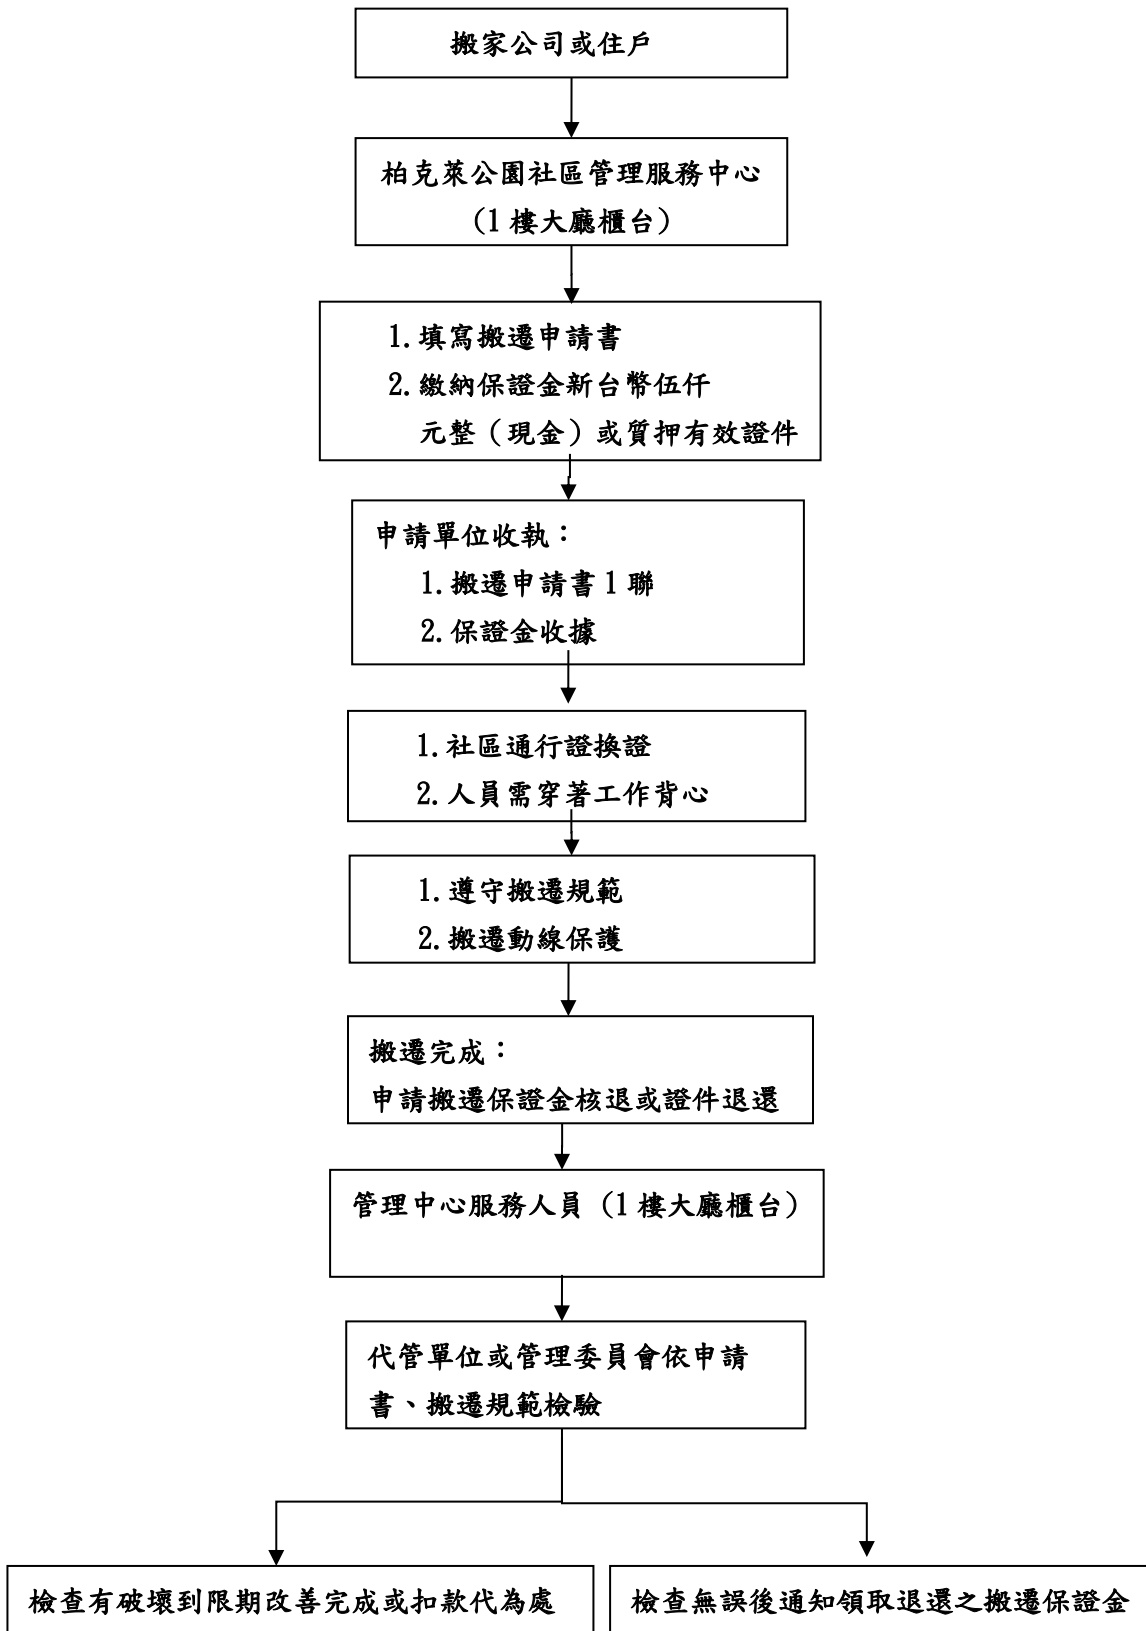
搬家公司或住戶

柏克萊公園社區管理服務中心
(1樓大廳櫃台)

1.填寫搬遷申請書
2.繳納保證金新台幣伍仟元整（現金）或質押有效證件

申請單位收執：
1.搬遷申請書1聯
2.保證金收據

1.社區通行證換證
2.人員需穿著工作背心

1.遵守搬遷規範
2.搬遷動線保護

搬遷完成：
申請搬遷保證金核退或證件退還

管理中心服務人員（1樓大廳櫃台）

代管單位或管理委員會依申請書、搬遷規範檢驗

檢查有破壞到限期改善完成或扣款代為處

檢查無誤後通知領取退還之搬遷保證金